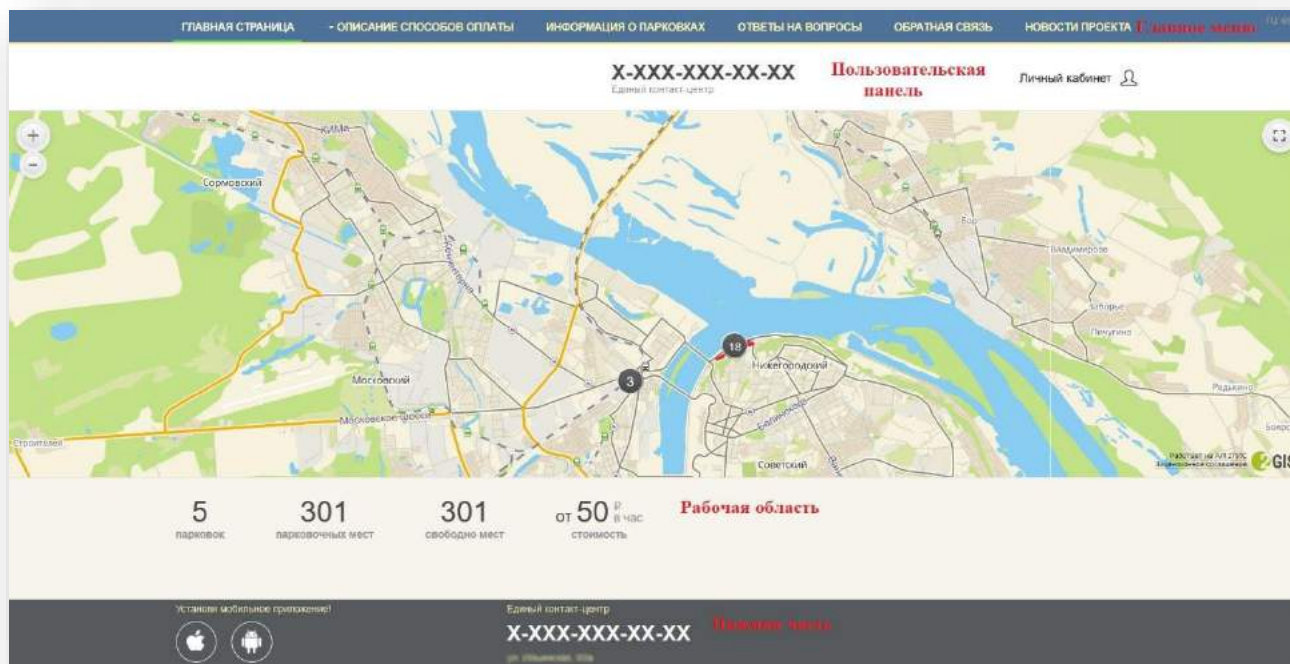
ГЛАВНАЯ СТРАНИЦА - ОПИСАНИЕ СПОСОБОВ ОПЛАТЫ ИНФОРМАЦИЯ О ПАРКОВКАХ ОТВЕТЫ НА ВОПРОСЫ ОБРАТНАЯ СВЯЗЬ НОВОСТИ ПРОЕКТА Главное меню

X-XXX-XXX-XX-XX
Единый контакт-центр

Пользовательская панель

Личный кабинет

+
−

Сормовский
Московский
Московское шоссе
Строителей
Нижегородский
Советский
Бор
Владимирово
Заборье
Печугино
Радькино
Борское

18
3

Работает на API 2ГИС
2GIS

5
парковок

301
парковочных мест

301
свободно мест

от 50 ₽ в час
стоимость

Рабочая область

Установи мобильное приложение!

Единый контакт-центр
X-XXX-XXX-XX-XX
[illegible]

Нижняя часть